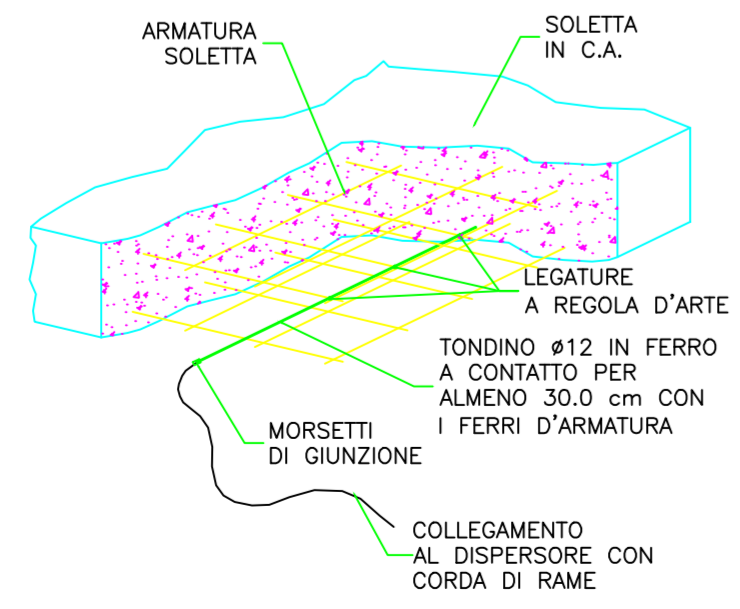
ARMATURA SOLETTA

SOLETTA IN C.A.

LEGATURE A REGOLA D'ARTE

TONDINO Ø12 IN FERRO A CONTATTO PER ALMENO 30.0 cm CON I FERRI D'ARMATURA

MORSETTI DI GIUNZIONE

COLLEGAMENTO AL DISPERSORE CON CORDA DI RAME